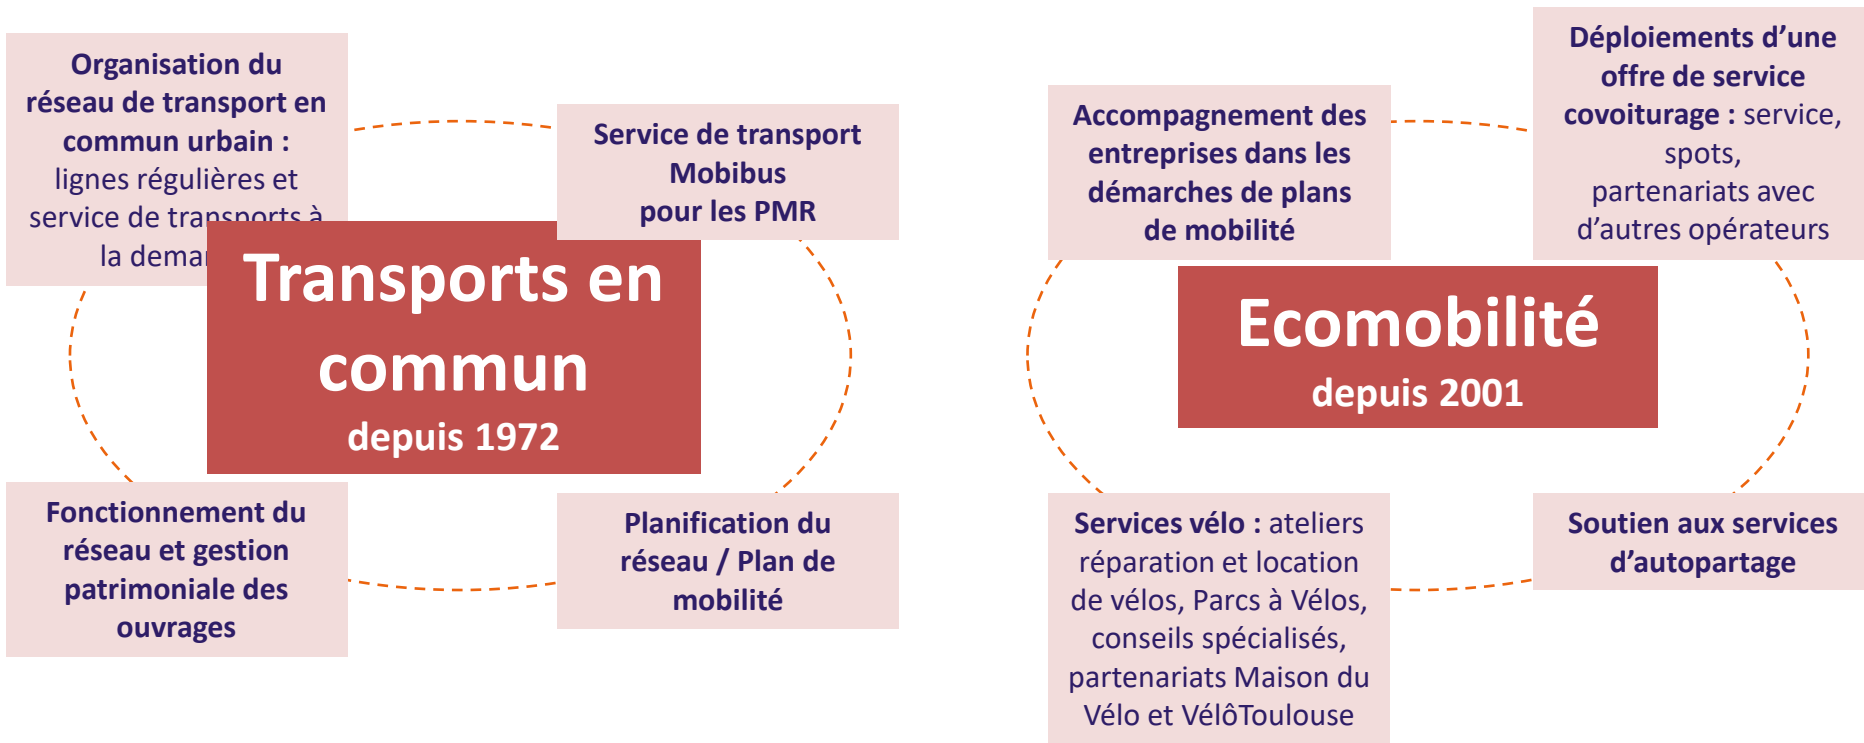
Organisation du réseau de transport en commun urbain : lignes régulières et service de transports à la deman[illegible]

Service de transport Mobibus pour les PMR

Transports en commun

depuis 1972

Fonctionnement du réseau et gestion patrimoniale des ouvrages

Planification du réseau / Plan de mobilité

Accompagnement des entreprises dans les démarches de plans de mobilité

Déploiements d'une offre de service covoiturage : service, spots, partenariats avec d'autres opérateurs

Ecomobilité

depuis 2001

Services vélo : ateliers réparation et location de vélos, Parcs à Vélos, conseils spécialisés, partenariats Maison du Vélo et VélôToulouse

Soutien aux services d'autopartage